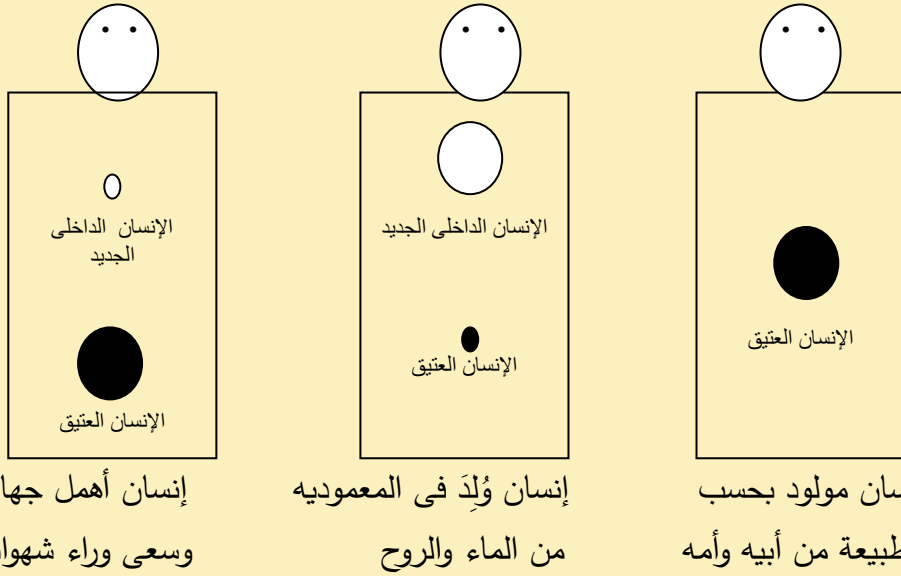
الإنسان العتيق

سان مولود بحسب

طبيعة من أبيه وأمه

الإنسان الداخلى الجديد

الإنسان العتيق

إنسان وُلِدَ فى المعموديه

من الماء والروح

الإنسان الداخلى الجديد

الإنسان العتيق

إنسان أهمل جها

وسعى وراء شهوا